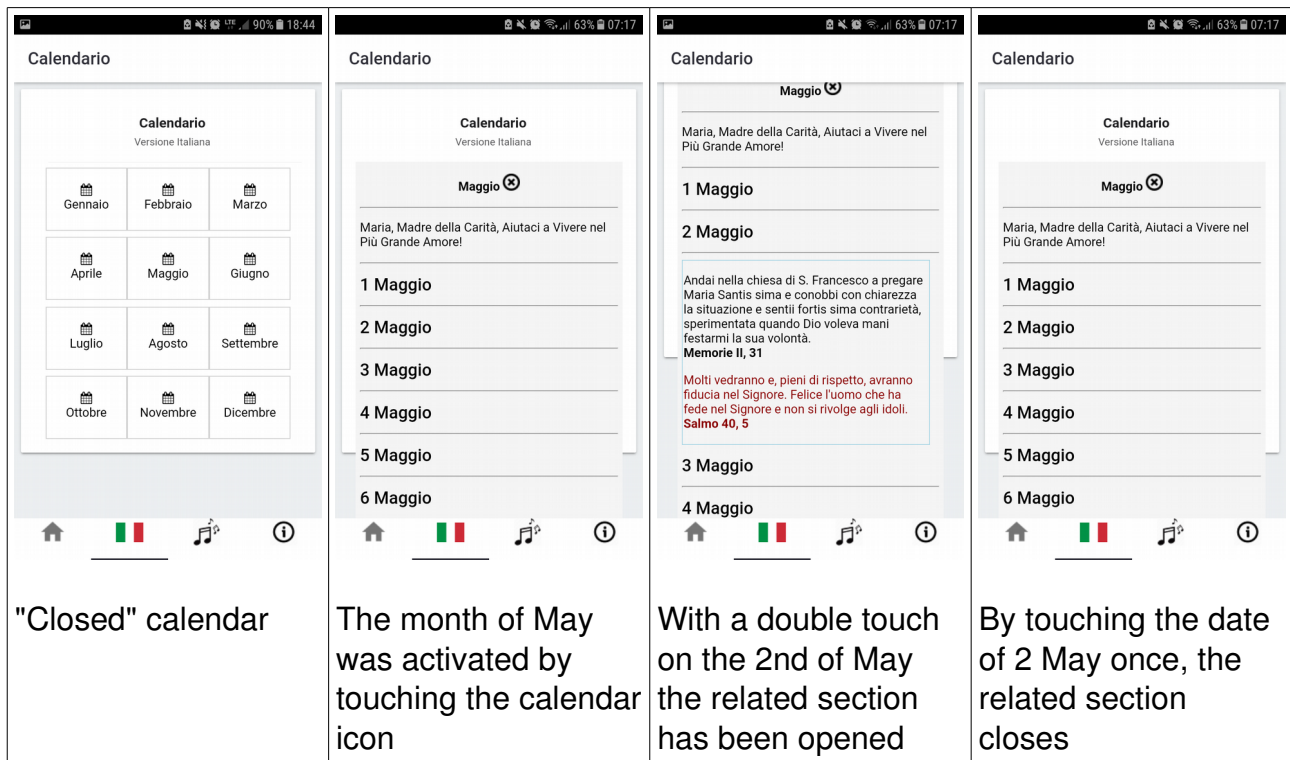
90% 18:44

Calendario

Calendario
Versione Italiana

| Gennaio | Febbraio | Marzo |
|---|---|---|
| Aprile | Maggio | Giugno |
| Luglio | Agosto | Settembre |
| Ottobre | Novembre | Dicembre |

"Closed" calendar

63% 07:17

Calendario

Calendario
Versione Italiana

Maggio

Maria, Madre della Carità, Aiutaci a Vivere nel Più Grande Amore!

1 Maggio

2 Maggio

3 Maggio

4 Maggio

5 Maggio

6 Maggio

The month of May was activated by touching the calendar icon

63% 07:17

Calendario

Maggio

Maria, Madre della Carità, Aiutaci a Vivere nel Più Grande Amore!

1 Maggio

2 Maggio

Andai nella chiesa di S. Francesco a pregare Maria Santis sima e conobbi con chiarezza la situazione e sentii fortis sima contrarietà, sperimentata quando Dio voleva mani festarmi la sua volontà.
Memorie II, 31

Molti vedranno e, pieni di rispetto, avranno fiducia nel Signore. Felice l'uomo che ha fede nel Signore e non si rivolge agli idoli.
Salmo 40, 5

3 Maggio

4 Maggio

With a double touch on the 2nd of May the related section has been opened

63% 07:17

Calendario

Calendario
Versione Italiana

Maggio

Maria, Madre della Carità, Aiutaci a Vivere nel Più Grande Amore!

1 Maggio

2 Maggio

3 Maggio

4 Maggio

5 Maggio

6 Maggio

By touching the date of 2 May once, the related section closes